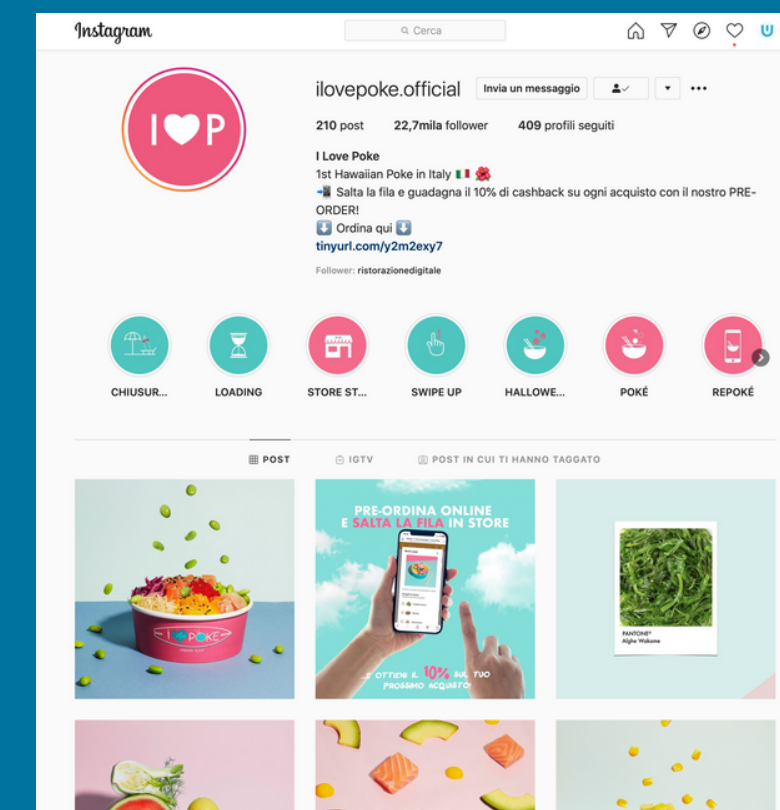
Instagram

Cerca

ilovepoke.official Invia un messaggio

210 post 22,7mila follower 409 profili seguiti

I Love Poke
1st Hawaiian Poke in Italy 🇮🇹 🌺
📲 Salta la fila e guadagna il 10% di cashback su ogni acquisto con il nostro PRE-ORDER!
⬇️ Ordina qui ⬇️
tinyurl.com/y2m2exy7

Follower: ristorazionedigitale

I❤P

CHIUSUR... LOADING STORE ST... SWIPE UP HALLOWE... POKÉ REPOKÉ

POST IGTV POST IN CUI TI HANNO TAGGATO

I❤POKE

PRE-ORDINA ONLINE E SALTA LA FILA IN STORE

...E OTTIENI IL 10% SUL TUO PROSSIMO ACQUISTO!

PANTONE®
Alghe Wakame